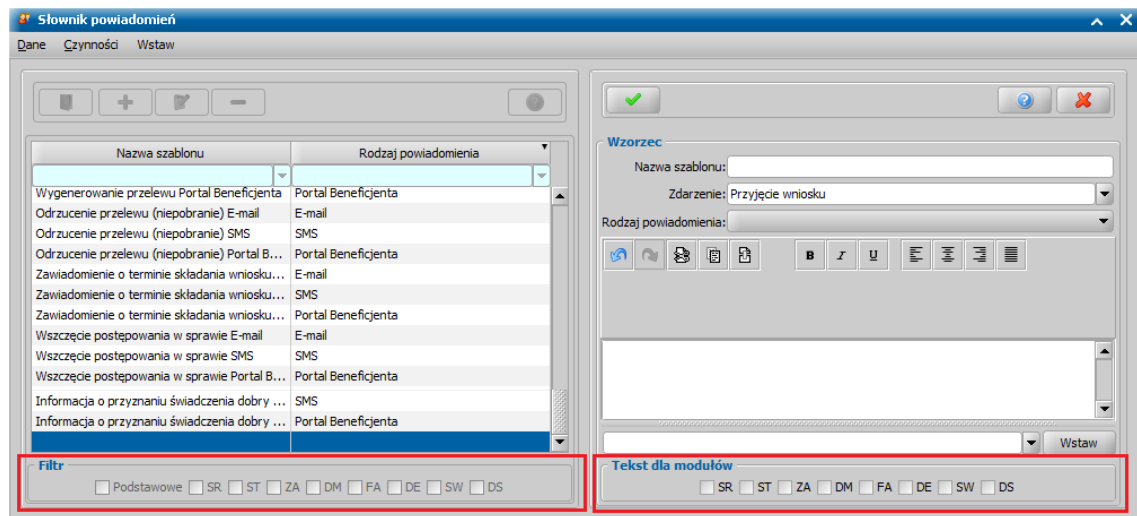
Słownik powiadomień

Dane Czynności Wstaw

| Nazwa szablonu | Rodzaj powiadomienia |
|---|---|
| Wygenerowanie przelewu Portal Beneficjenta | Portal Beneficjenta |
| Odrzucenie przelewu (niepobranie) E-mail | E-mail |
| Odrzucenie przelewu (niepobranie) SMS | SMS |
| Odrzucenie przelewu (niepobranie) Portal B... | Portal Beneficjenta |
| Zawiadomienie o terminie składania wniosku... | E-mail |
| Zawiadomienie o terminie składania wniosku... | SMS |
| Zawiadomienie o terminie składania wniosku... | Portal Beneficjenta |
| Wszczęcie postępowania w sprawie E-mail | E-mail |
| Wszczęcie postępowania w sprawie SMS | SMS |
| Wszczęcie postępowania w sprawie Portal B... | Portal Beneficjenta |
| Informacja o przyznaniu świadczenia dobry ... | SMS |
| Informacja o przyznaniu świadczenia dobry ... | Portal Beneficjenta |

Filtr
Podstawowe SR ST ZA DM FA DE SW DS

Wzorzec
Nazwa szablonu:
Zdarzenie: Przyjęcie wniosku
Rodzaj powiadomienia:

B I U

Wstaw

Tekst dla modułów
SR ST ZA DM FA DE SW DS